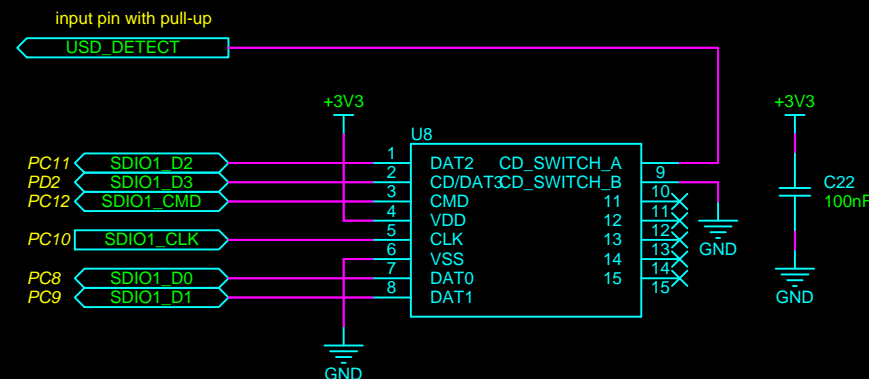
input pin with pull-up

USD_DETECT

+3V3

+3V3

U8

PC11 SDIO1_D2
PD2 SDIO1_D3
PC12 SDIO1_CMD

PC10 SDIO1_CLK

PC8 SDIO1_D0
PC9 SDIO1_D1

1 DAT2
2 CD/DAT3
3 CMD
4 VDD
5 CLK
6 VSS
7 DAT0
8 DAT1

CD_SWITCH_A 9
CD_SWITCH_B
11 10
12 11
13 12
14 13
15 14
15

GND

C22
100nF

GND

GND